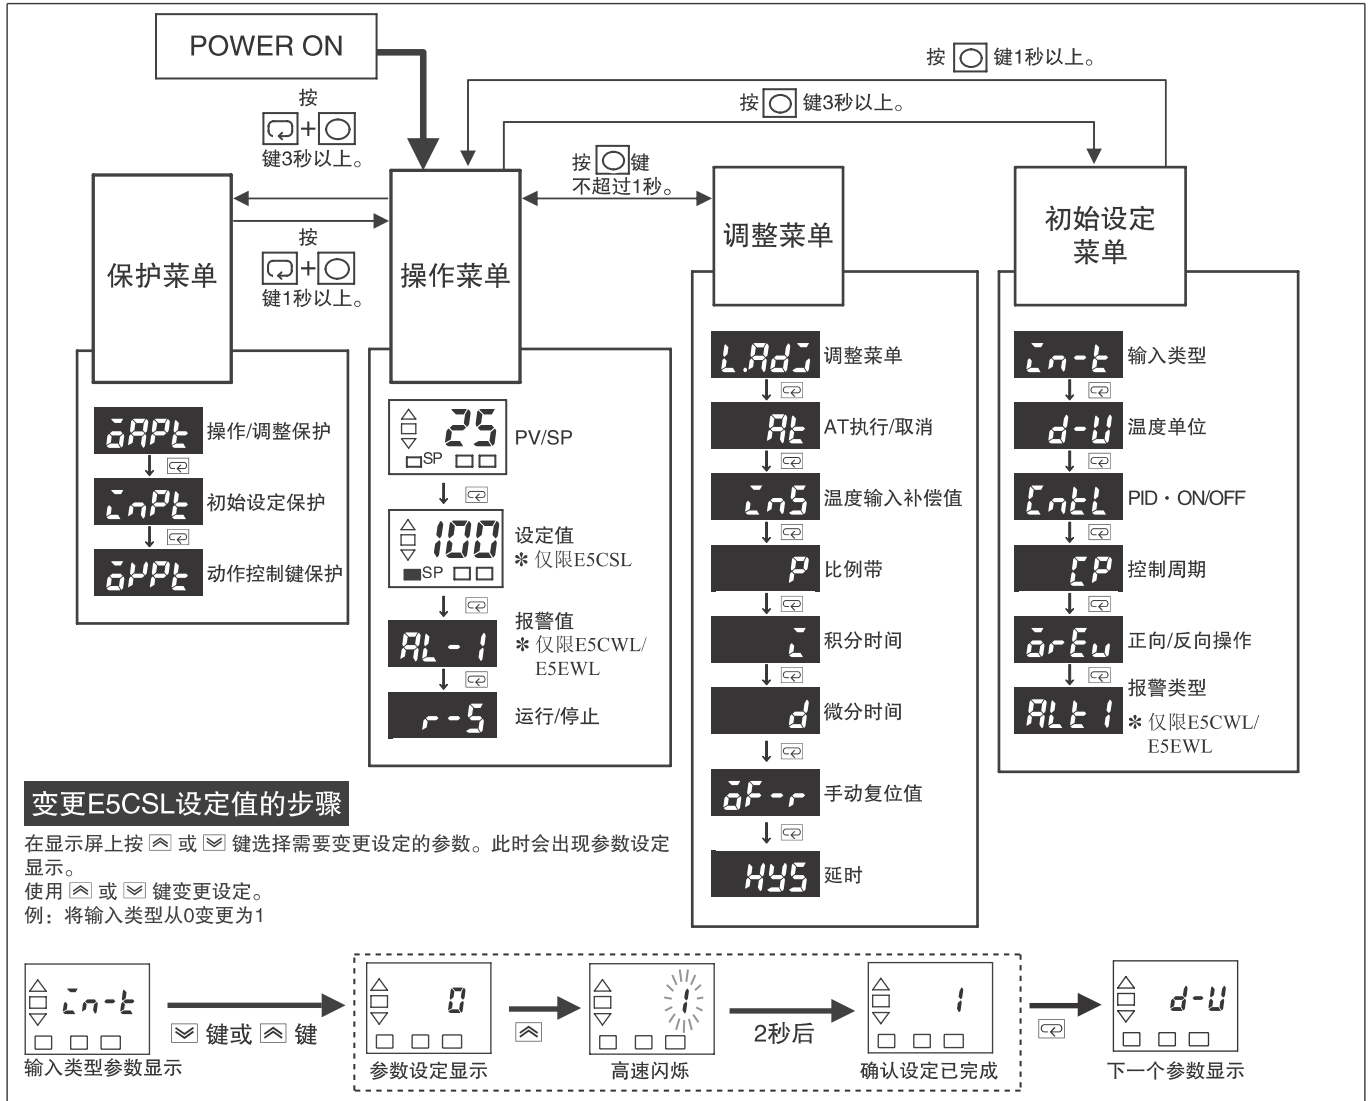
POWER ON

按 ◯ 键1秒以上。

按 ◯ 键3秒以上。

按 ⟲ + ◯ 键3秒以上。

按 ◯ 键 不超过1秒。

按 ⟲ + ◯ 键1秒以上。

保护菜单

操作菜单

调整菜单

初始设定菜单

oAPt 操作/调整保护
InPt 初始设定保护
oKPt 动作控制键保护

25 PV/SP
SP

100 设定值
＊仅限E5CSL
SP

AL-1 报警值
＊仅限E5CWL/E5EWL

r-S 运行/停止

L.Adj 调整菜单
At AT执行/取消
InS 温度输入补偿值
P 比例带
I 积分时间
d 微分时间
oF-r 手动复位值
HYS 延时

In-t 输入类型
d-U 温度单位
CntL PID・ON/OFF
CP 控制周期
orEu 正向/反向操作
ALt1 报警类型
＊仅限E5CWL/E5EWL

变更E5CSL设定值的步骤

在显示屏上按 ⩓ 或 ⩔ 键选择需要变更设定的参数。此时会出现参数设定显示。
使用 ⩓ 或 ⩔ 键变更设定。
例：将输入类型从0变更为1

In-t
输入类型参数显示

⩔ 键或 ⩓ 键

0
参数设定显示

⩓

1
高速闪烁

2秒后

1
确认设定已完成

d-U
下一个参数显示